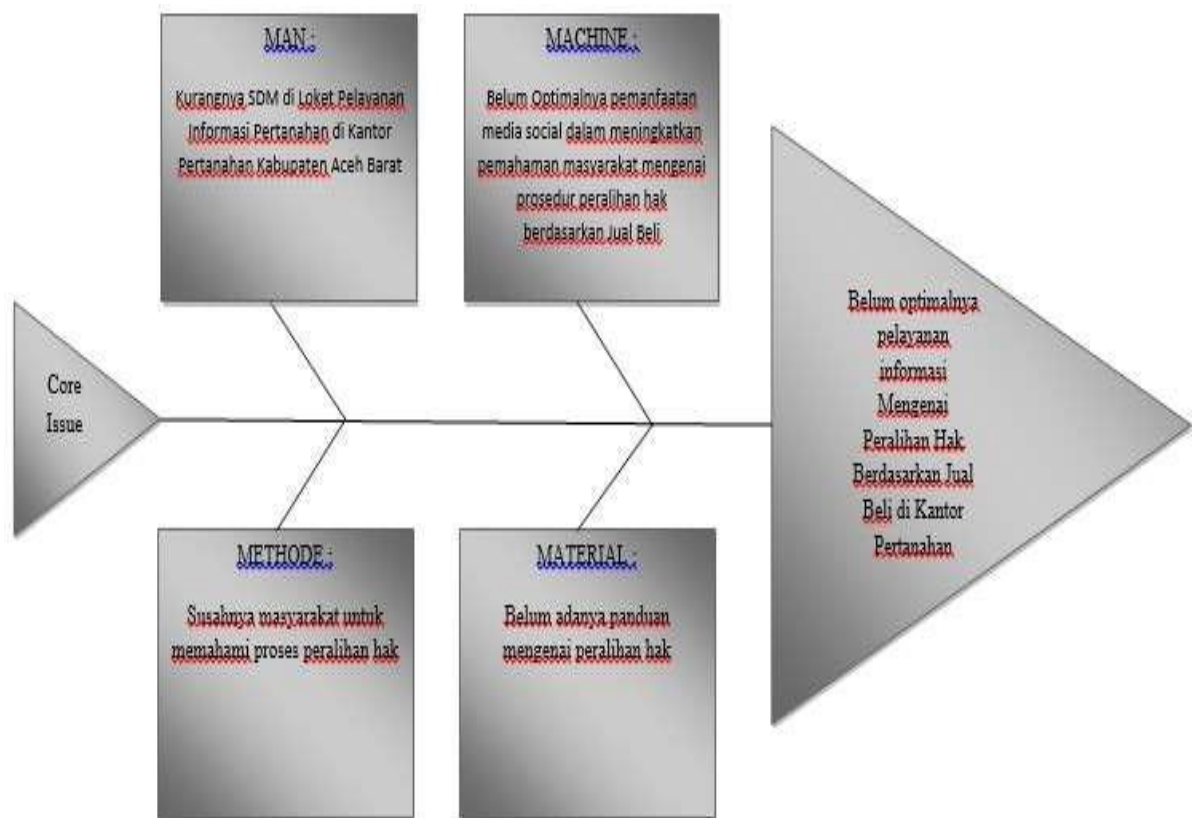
MAN :

Kurangnya SDM di Loket Pelayanan Informasi Pertanahan di Kantor Pertanahan Kabupaten Aceh Barat

MACHINE :

Belum Optimalnya pemanfaatan media social dalam meningkatkan pemahaman masyarakat mengenai prosedur peralihan hak berdasarkan Jual Beli

Core Issue

Belum optimalnya pelayanan informasi Mengenai Peralihan Hak Berdasarkan Jual Beli di Kantor Pertanahan

METHODE :

Susahnya masyarakat untuk memahami proses peralihan hak

MATERIAL :

Belum adanya panduan mengenai peralihan hak